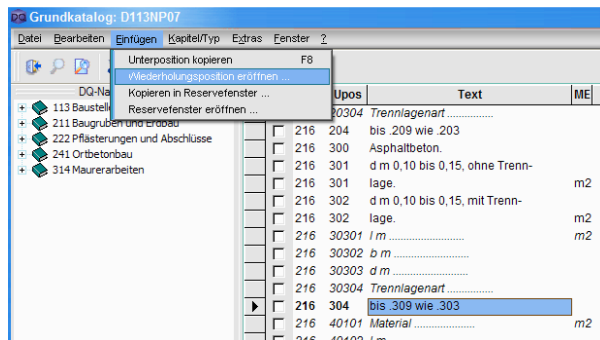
Grundkatalog: D113NP07

Datei Bearbeiten Einfügen Kapitel/Typ Extras Fenster ?

Unterposition kopieren F8
Wiederholungsposition eröffnen ...
Kopieren in Reservefenster ...
Reservefenster eröffnen ...

DQ-Na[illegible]
113 Baustell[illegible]
211 Baugruben und Erdbau
222 Pflästerungen und Abschlüsse
241 Ortbetonbau
314 Maurerarbeiten

| | | Upos | Text | ME |
|---|---|---|---|---|
| | | 30304 | Trennlagenart ............... | |
| | 216 | 204 | bis .209 wie .203 | |
| | 216 | 300 | Asphaltbeton. | |
| | 216 | 301 | d m 0,10 bis 0,15, ohne Trenn- | |
| | 216 | 301 | lage. | m2 |
| | 216 | 302 | d m 0,10 bis 0,15, mit Trenn- | |
| | 216 | 302 | lage. | m2 |
| | 216 | 30301 | l m ......................... | m2 |
| | 216 | 30302 | b m ......................... | |
| | 216 | 30303 | d m ......................... | |
| | 216 | 30304 | Trennlagenart ............... | |
| | 216 | 304 | bis .309 wie .303 | |
| | 216 | 40101 | Material ..................... | m2 |